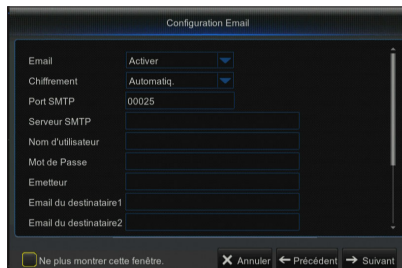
Configuration Email

Email Activer
Chiffrement Automatiq.
Port SMTP 00025
Serveur SMTP
Nom d'utilisateur
Mot de Passe
Emetteur
Email du destinataire1
Email du destinataire2

Ne plus montrer cette fenêtre.
Annuler
Précédent
Suivant